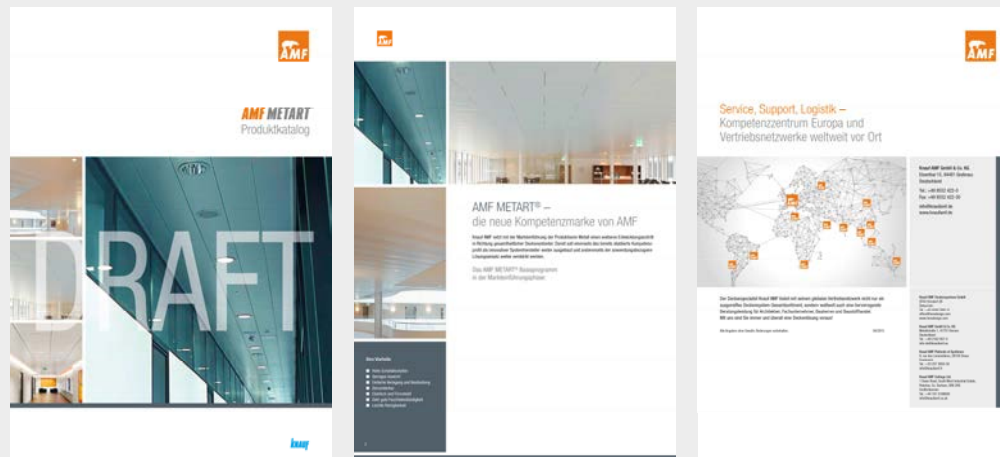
AMF

AMF METART
Produktkatalog

DRAFT

knauf

AMF

AMF METART® –
die neue Kompetenzmarke von AMF

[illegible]

Das AMF METART® Basisprogramm
in der Markteinführungsphase:

Ihre Vorteile

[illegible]

AMF

Service, Support, Logistik –
Kompetenzzentrum Europa und
Vertriebsnetzwerke weltweit vor Ort

Knauf AMF GmbH & Co. KG

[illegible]